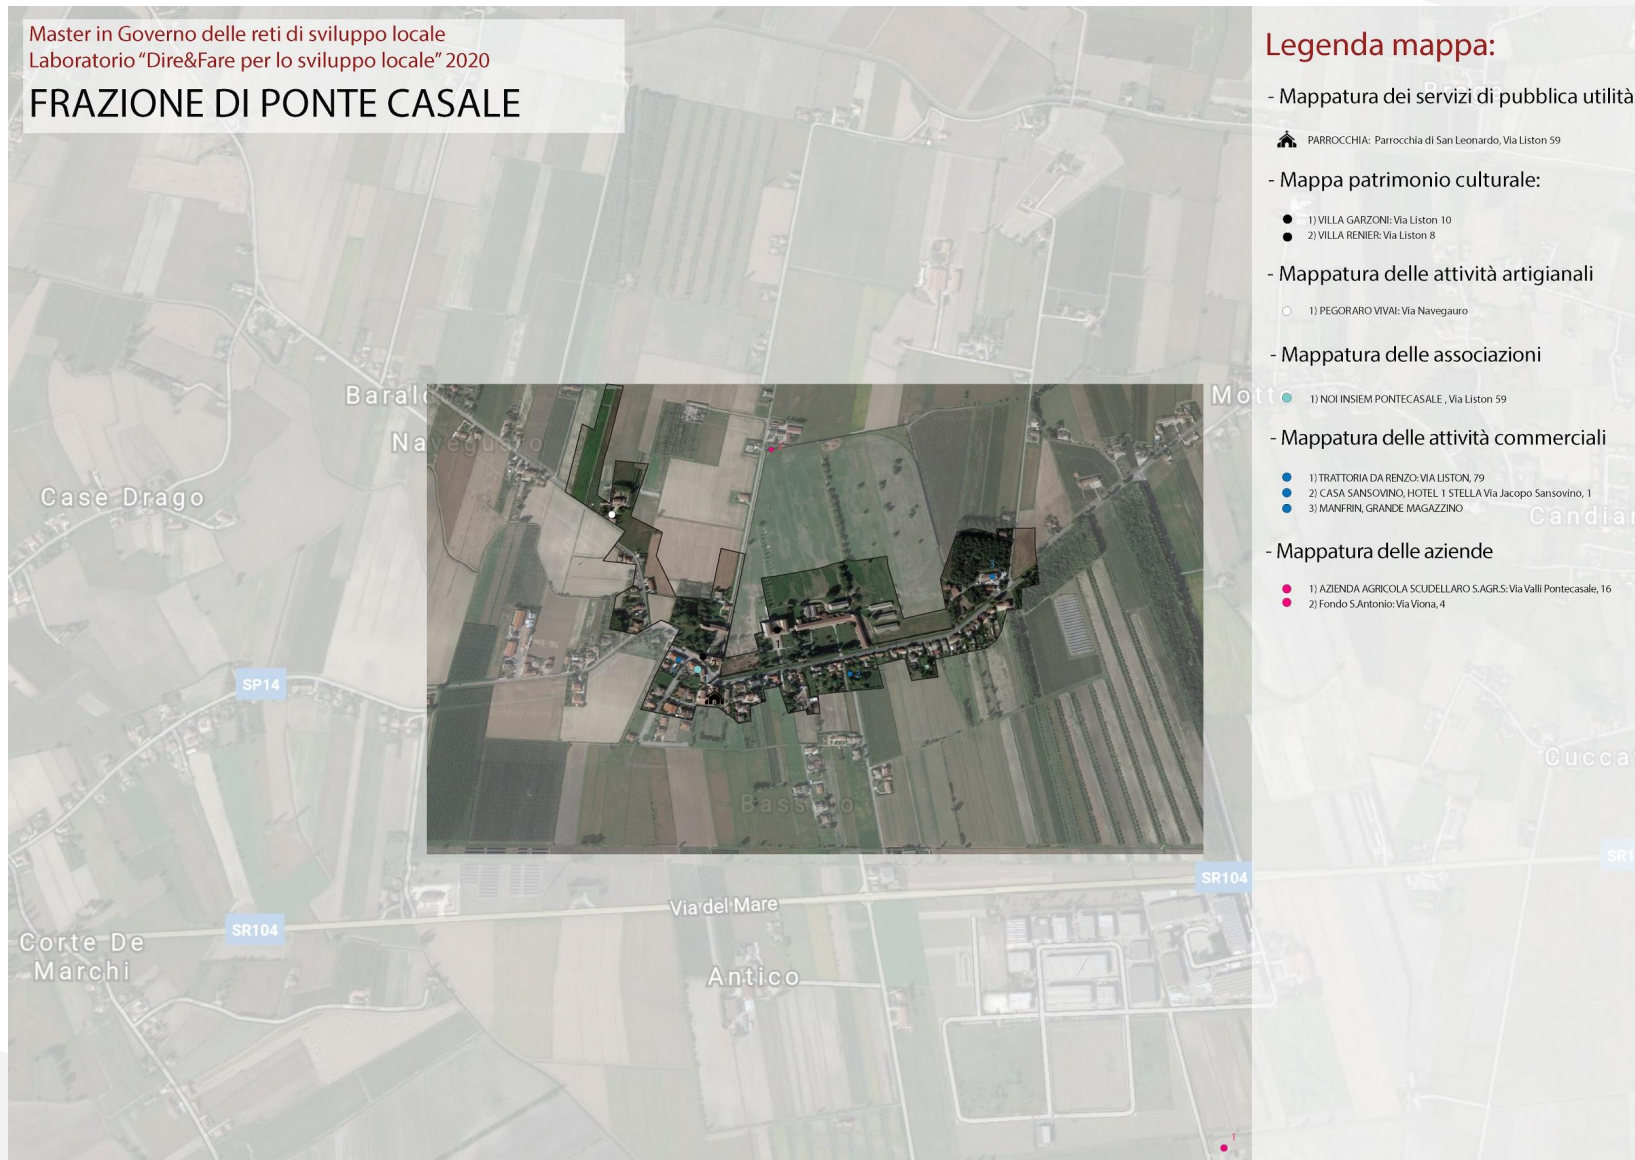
Master in Governo delle reti di sviluppo locale
Laboratorio "Dire&Fare per lo sviluppo locale" 2020

FRAZIONE DI PONTE CASALE

Baral
Na vegua o
Case Drago
Mott
SP14
Bass o
SR104
Via del Mare
SR104
Corte De Marchi
Antico
Candia
Cucca
SR1

Legenda mappa:

- Mappatura dei servizi di pubblica utilità

PARROCCHIA: Parrocchia di San Leonardo, Via Liston 59

- Mappa patrimonio culturale:

1) VILLA GARZONI: Via Liston 10
2) VILLA RENIER: Via Liston 8

- Mappatura delle attività artigianali

1) PEGORARO VIVAI: Via Navegauro

- Mappatura delle associazioni

1) NOI INSIEM PONTECASALE , Via Liston 59

- Mappatura delle attività commerciali

1) TRATTORIA DA RENZO: VIA LISTON, 79
2) CASA SANSOVINO, HOTEL 1 STELLA Via Jacopo Sansovino, 1
3) MANFRIN, GRANDE MAGAZZINO

- Mappatura delle aziende

1) AZIENDA AGRICOLA SCUDELLARO S.AGR.S: Via Valli Pontecasale, 16
2) Fondo S.Antonio: Via Viona, 4

1